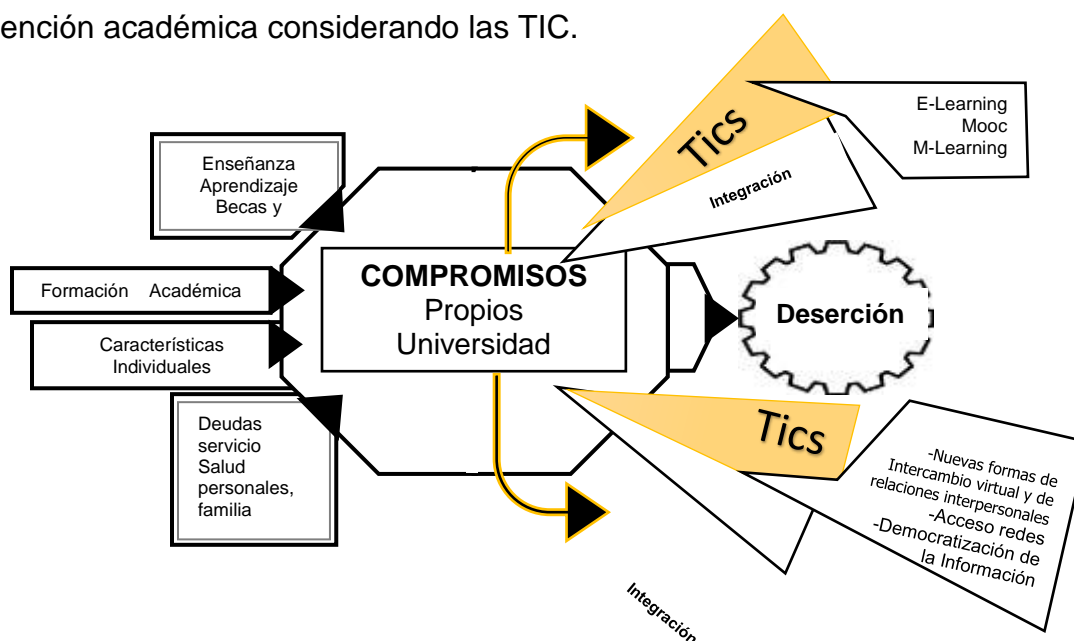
ención académica considerando las TIC.

Tics

E-Learning
Mooc
M-Learning

Integración

Enseñanza
Aprendizaje
Becas y

Formación Académica

COMPROMISOS
Propios
Universidad

Deserción

Características
Individuales

Deudas
servicio
Salud
personales,
familia

Tics

-Nuevas formas de Intercambio virtual y de relaciones interpersonales
-Acceso redes
-Democratización de la Información

Integración